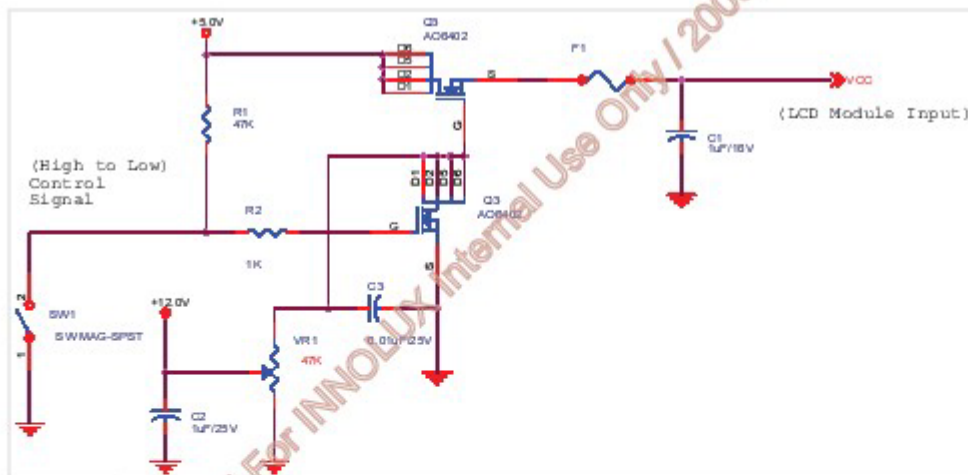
+5.0V
Q3
AO6402
D6
D5
D2
D1
S
F1
VCC
(LCD Module Input)
R1
47K
G
C1
1uF/16V
(High to Low)
Control
Signal
D1
D2
D5
D6
Q3
AO6402
R2
G
1K
S
2
SW1
SWMAG-SPST
1
+12.0V
C3
VR1
47K
0.01uF/25V
C2
1uF/25V
For INNOLUX Internal Use Only / 200